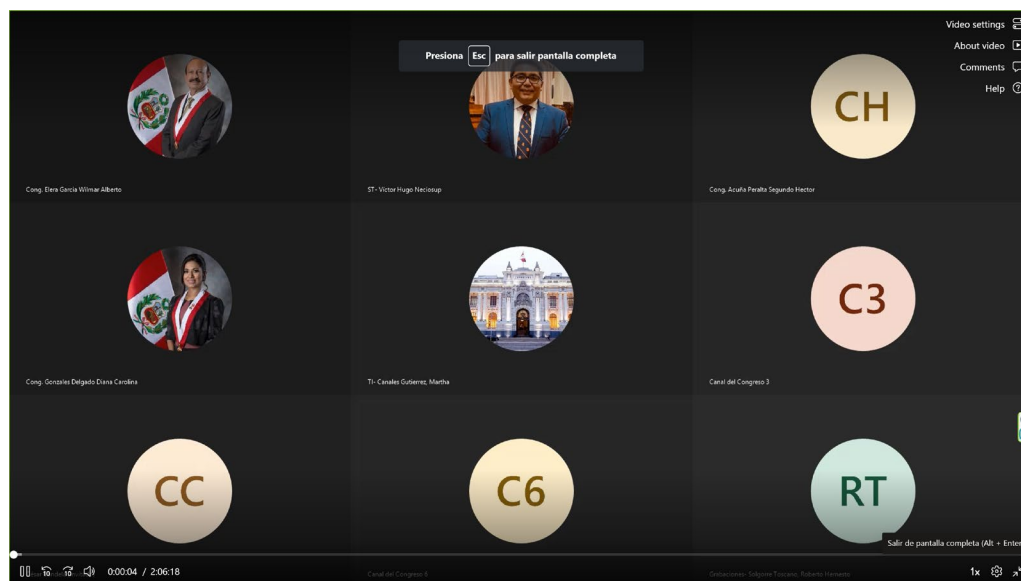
Presiona Esc para salir pantalla completa

Video settings
About video
Comments
Help

Cong. Elera García Wilmar Alberto

ST- Victor Hugo Neciosup

CH
Cong. Acuña Peralta Segundo Hector

Cong. Gonzales Delgado Diana Carolina

TI- Canales Gutierrez, Martha

C3
Canal del Congreso 3

CC

C6
Canal del Congreso 6

RT
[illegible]

Salir de pantalla completa (Alt + Enter

10 10 0:00:04 / 2:06:18

1x